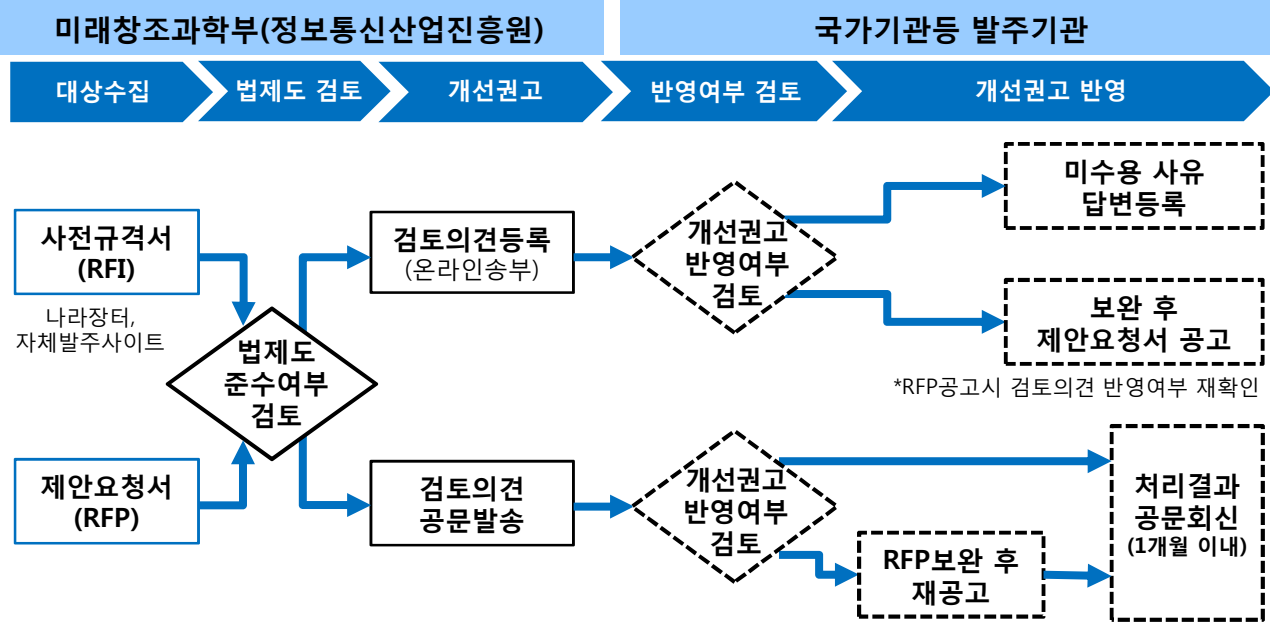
미래창조과학부(정보통신산업진흥원)

국가기관등 발주기관

대상수집

법제도 검토

개선권고

반영여부 검토

개선권고 반영

사전규격서 (RFI)

나라장터, 자체발주사이트

제안요청서 (RFP)

법제도 준수여부 검토

검토의견등록 (온라인송부)

검토의견 공문발송

개선권고 반영여부 검토

개선권고 반영여부 검토

미수용 사유 답변등록

보완 후 제안요청서 공고

*RFP공고시 검토의견 반영여부 재확인

RFP보완 후 재공고

처리결과 공문회신 (1개월 이내)